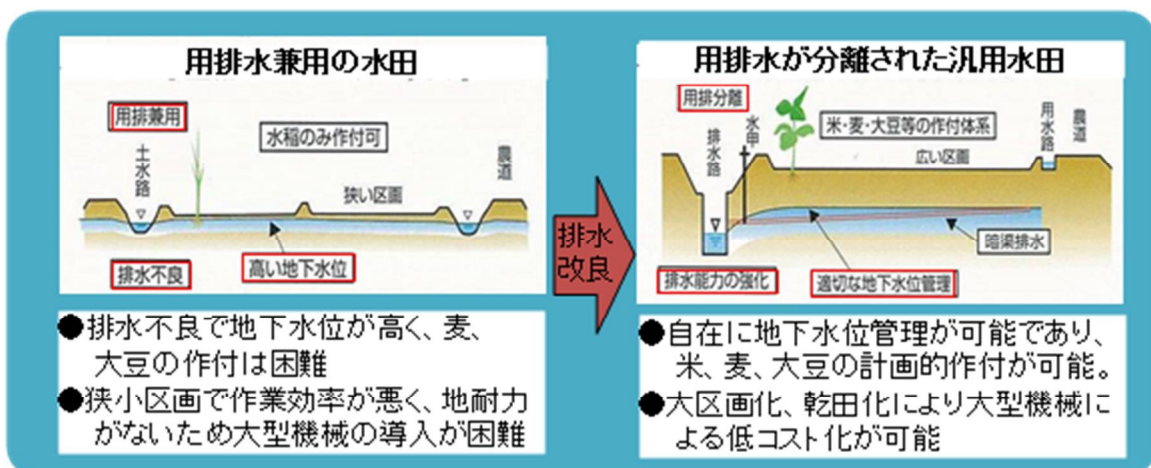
用排水兼用の水田

用排兼用

水稲のみ作付可

土水路

農道

狭い区画

排水不良

高い地下水位

●排水不良で地下水位が高く、麦、大豆の作付は困難

●狭小区画で作業効率が悪く、地耐力がないため大型機械の導入が困難

排水改良

用排水が分離された汎用水田

用排分離

排水路

水田

米・麦・大豆等の作付体系

用水路

農道

広い区画

暗渠排水

排水能力の強化

適切な地下水位管理

●自在に地下水位管理が可能であり、米、麦、大豆の計画的作付が可能。

●大区画化、乾田化により大型機械による低コスト化が可能